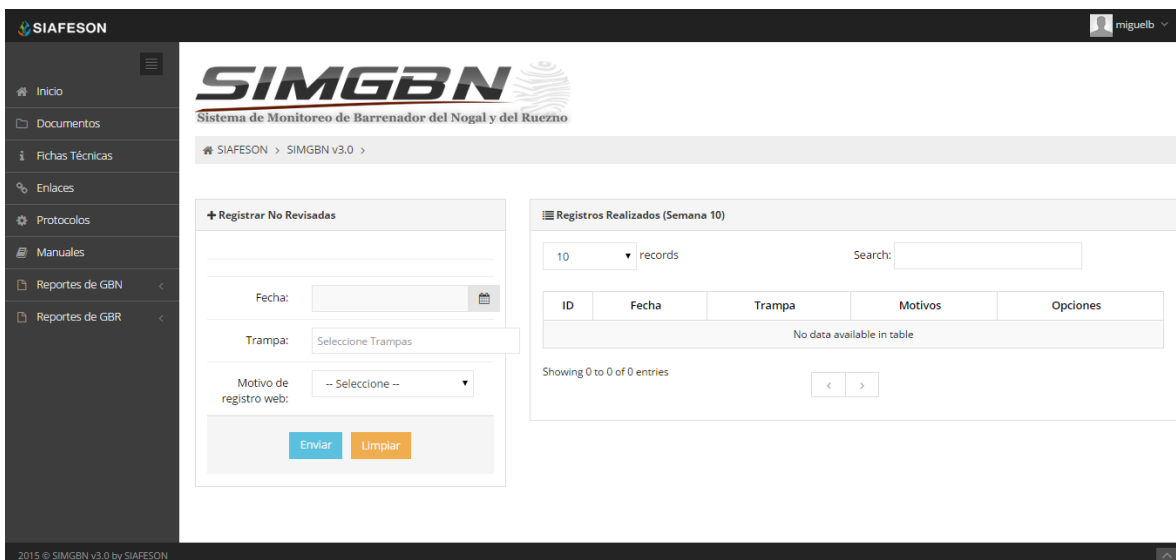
SIAFESON

miguelb

Inicio
Documentos
Fichas Técnicas
Enlaces
Protocolos
Manuales
Reportes de GBN
Reportes de GBR

SIMGBN
Sistema de Monitoreo de Barrenador del Nogal y del Ruezno

SIAFESON > SIMGBN v3.0 >

+ Registrar No Revisadas

Fecha:

Trampa: Seleccione Trampas

Motivo de registro web: -- Seleccione --

Enviar Limpiar

Registros Realizados (Semana 10)

10 records

Search:

| ID | Fecha | Trampa | Motivos | Opciones |
|---|---|---|---|---|
| No data available in table | | | | |

Showing 0 to 0 of 0 entries

2015 © SIMGBN v3.0 by SIAFESON